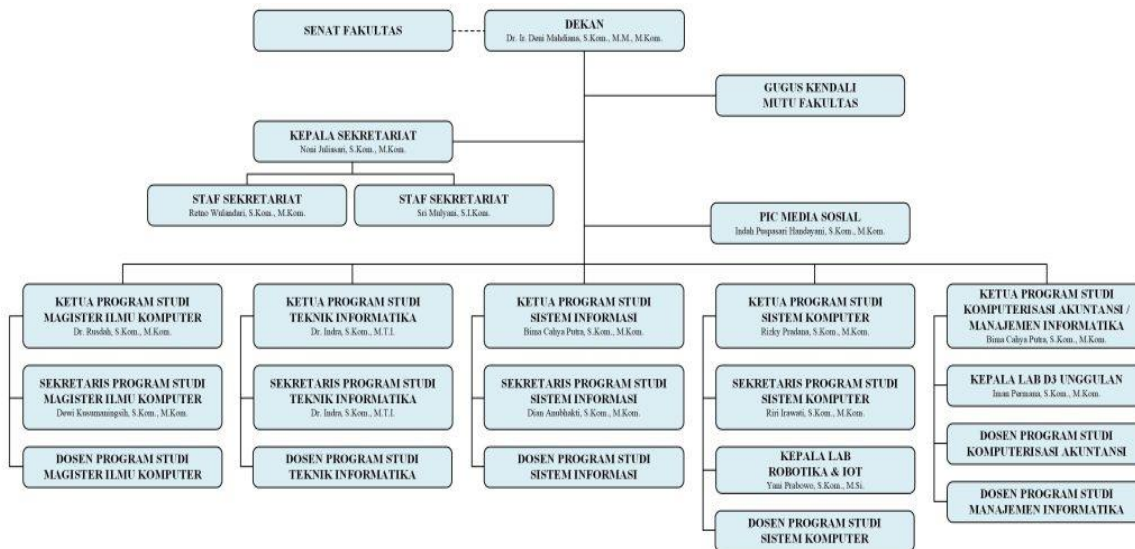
SENAT FAKULTAS

DEKAN
Dr. Ir. Deni Mahdiana, S.Kom., M.M., M.Kom.

GUGUS KENDALI MUTU FAKULTAS

KEPALA SEKRETARIAT
Noni Juliasari, S.Kom., M.Kom.

STAF SEKRETARIAT
Retno Wulandari, S.Kom., M.Kom.

STAF SEKRETARIAT
Sri Mulyani, S.I.Kom.

PIC MEDIA SOSIAL
Indah Puspasari Handayani, S.Kom., M.Kom.

KETUA PROGRAM STUDI MAGISTER ILMU KOMPUTER
Dr. Rusdah, S.Kom., M.Kom.

SEKRETARIS PROGRAM STUDI MAGISTER ILMU KOMPUTER
Dewi Kusumaningsih, S.Kom., M.Kom.

DOSEN PROGRAM STUDI MAGISTER ILMU KOMPUTER

KETUA PROGRAM STUDI TEKNIK INFORMATIKA
Dr. Indra, S.Kom., M.T.I.

SEKRETARIS PROGRAM STUDI TEKNIK INFORMATIKA
Dr. Indra, S.Kom., M.T.I.

DOSEN PROGRAM STUDI TEKNIK INFORMATIKA

KETUA PROGRAM STUDI SISTEM INFORMASI
Bima Cahya Putra, S.Kom., M.Kom.

SEKRETARIS PROGRAM STUDI SISTEM INFORMASI
Dian Anubhakti, S.Kom., M.Kom.

DOSEN PROGRAM STUDI SISTEM INFORMASI

KETUA PROGRAM STUDI SISTEM KOMPUTER
Rizky Pradana, S.Kom., M.Kom.

SEKRETARIS PROGRAM STUDI SISTEM KOMPUTER
Riri Irawati, S.Kom., M.Kom.

KEPALA LAB ROBOTIKA & IOT
Yani Prabowo, S.Kom., M.Si.

DOSEN PROGRAM STUDI SISTEM KOMPUTER

KETUA PROGRAM STUDI KOMPUTERISASI AKUNTANSI / MANAJEMEN INFORMATIKA
Bima Cahya Putra, S.Kom., M.Kom.

KEPALA LAB D3 UNGGULAN
Iman Permana, S.Kom., M.Kom.

DOSEN PROGRAM STUDI KOMPUTERISASI AKUNTANSI

DOSEN PROGRAM STUDI MANAJEMEN INFORMATIKA